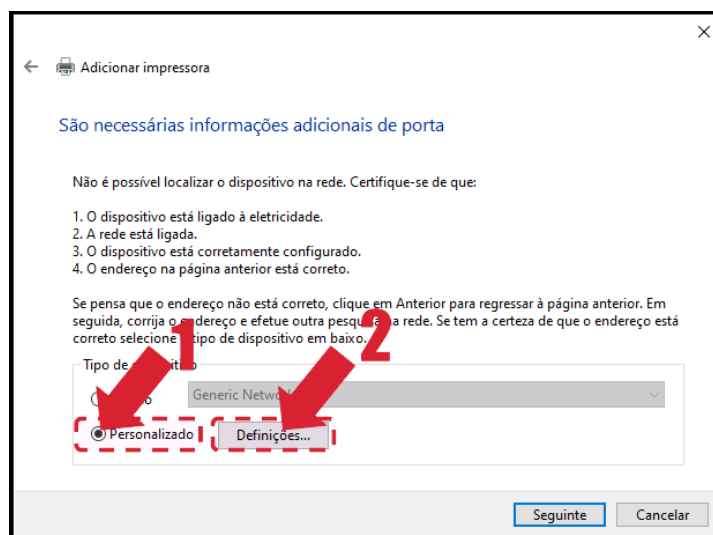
×

Adicionar impressora

São necessárias informações adicionais de porta

Não é possível localizar o dispositivo na rede. Certifique-se de que:

1. O dispositivo está ligado à eletricidade.
2. A rede está ligada.
3. O dispositivo está corretamente configurado.
4. O endereço na página anterior está correto.

Se pensa que o endereço não está correto, clique em Anterior para regressar à página anterior. Em seguida, corrija o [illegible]dereço e efetue outra pesqu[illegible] rede. Se tem a certeza de que o endereço está correto selecione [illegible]tipo de dispositivo em baixo.

1

2

Tipo de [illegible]iti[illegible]

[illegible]o

Generic Netwo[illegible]

Personalizado

Definições...

Seguinte

Cancelar